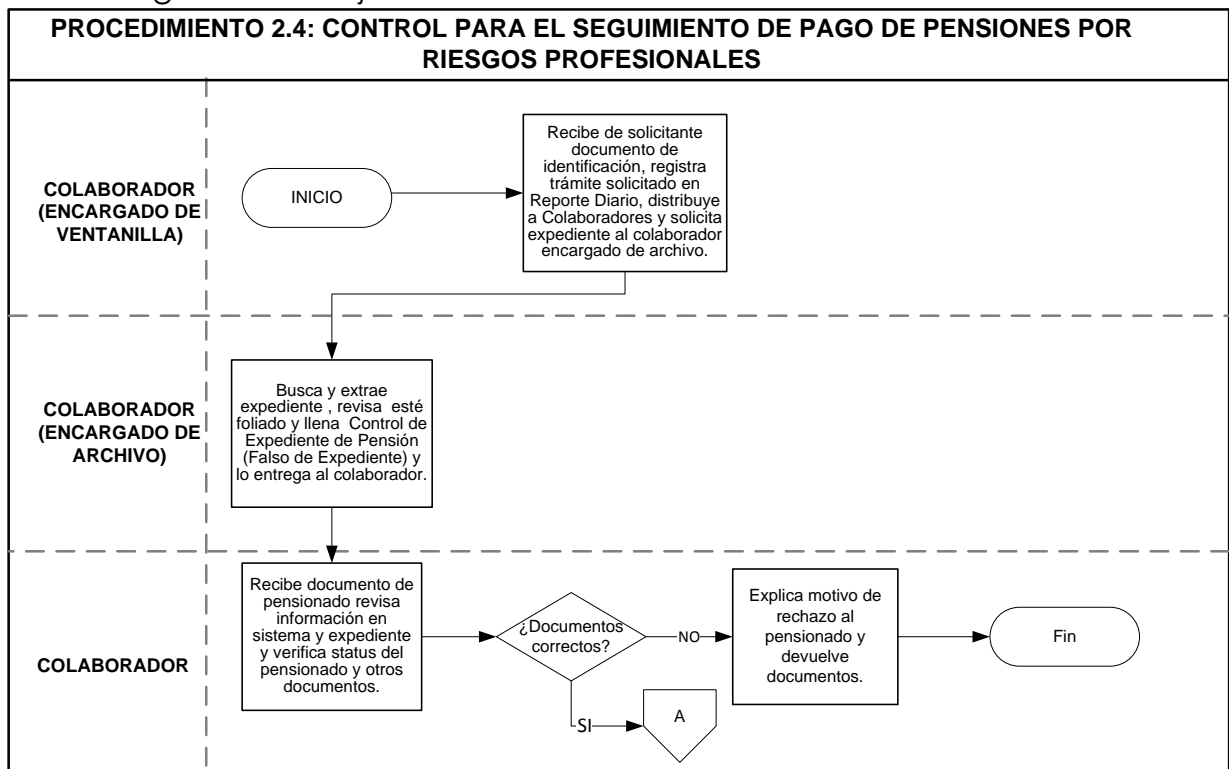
PROCEDIMIENTO 2.4: CONTROL PARA EL SEGUIMIENTO DE PAGO DE PENSIONES POR RIESGOS PROFESIONALES

COLABORADOR (ENCARGADO DE VENTANILLA)

INICIO

Recibe de solicitante documento de identificación, registra trámite solicitado en Reporte Diario, distribuye a Colaboradores y solicita expediente al colaborador encargado de archivo.

COLABORADOR (ENCARGADO DE ARCHIVO)

Busca y extrae expediente , revisa esté foliado y llena Control de Expediente de Pensión (Falso de Expediente) y lo entrega al colaborador.

COLABORADOR

Recibe documento de pensionado revisa información en sistema y expediente y verifica status del pensionado y otros documentos.

¿Documentos correctos?

NO

Explica motivo de rechazo al pensionado y devuelve documentos.

Fin

SI

A